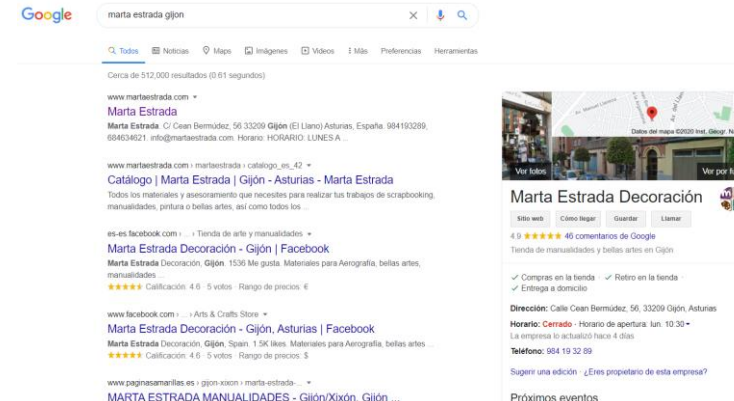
Google

marta estrada gijon

Todos Noticias Maps Imágenes Videos Más Preferencias Herramientas

Cerca de 512,000 resultados (0.61 segundos)

www.martaestrada.com ▾
Marta Estrada
Marta Estrada. C/ Cean Bermúdez, 56 33209 Gijón (El Llano) Asturias, España. 984193289, 684634621. info@martaestrada.com. Horario: HORARIO: LUNES A ...

www.martaestrada.com › martaestrada › catalogo_es_42 ▾
Catálogo | Marta Estrada | Gijón - Asturias - Marta Estrada
Todos los materiales y asesoramiento que necesites para realizar tus trabajos de scrapbooking, manualidades, pintura o bellas artes, así como todos los ...

es-es.facebook.com › ... › Tienda de arte y manualidades ▾
Marta Estrada Decoración - Gijón | Facebook
Marta Estrada Decoración, Gijón. 1536 Me gusta. Materiales para Aerografía, bellas artes, manualidades ...
★★★★★ Calificación: 4.6 · 5 votos · Rango de precios: €

www.facebook.com › ... › Arts & Crafts Store ▾
Marta Estrada Decoración - Gijón, Asturias | Facebook
Marta Estrada Decoración, Gijón, Spain. 1.5K likes. Materiales para Aerografía, bellas artes ...
★★★★★ Calificación: 4.6 · 5 votos · Rango de precios: $

www.paginasamarillas.es › gijon-xixon › marta-estrada- ... ▾
MARTA ESTRADA MANUALIDADES - Gijón/Xixón, Gijón ...

Datos del mapa ©2020 Inst. Geogr. N
Ver fotos
Ver por f
Marta Estrada Decoración
Sitio web Cómo llegar Guardar Llamar
4.9 ★★★★★ 46 comentarios de Google
Tienda de manualidades y bellas artes en Gijón

✓ Compras en la tienda · ✓ Retiro en la tienda · ✓ Entrega a domicilio

Dirección: Calle Cean Bermúdez, 56, 33209 Gijón, Asturias
Horario: Cerrado · Horario de apertura: lun. 10:30 ▾
La empresa lo actualizó hace 4 días
Teléfono: 984 19 32 89

Sugerir una edición · ¿Eres propietario de esta empresa?

Próximos eventos